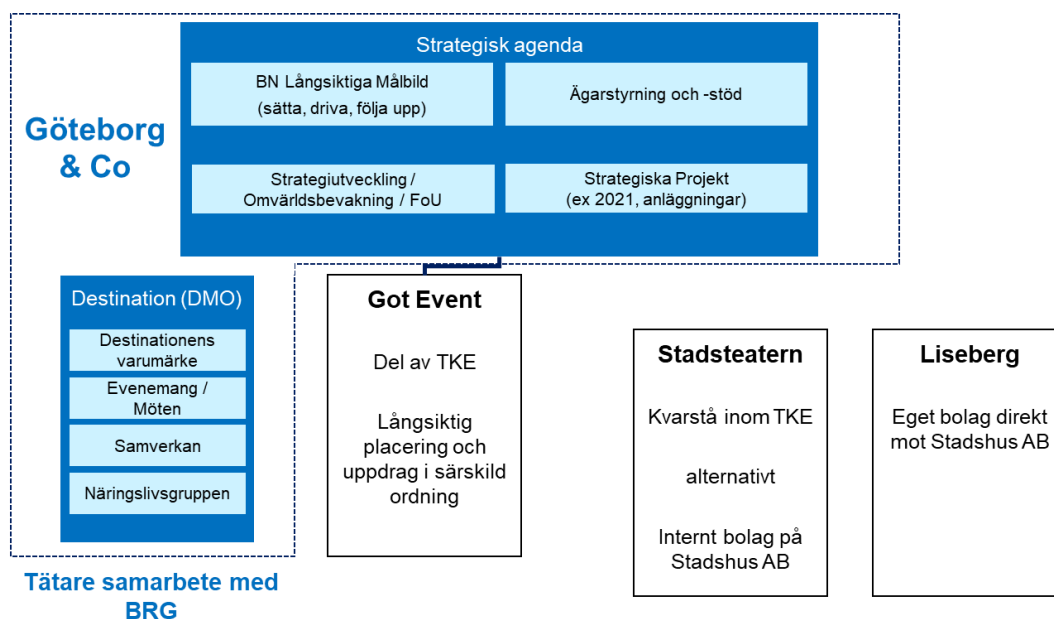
Göteborg & Co

Strategisk agenda

BN Långsiktiga Målbild (sätta, driva, följa upp)

Ägarstyrning och -stöd

Strategiutveckling / Omvärldsbevakning / FoU

Strategiska Projekt (ex 2021, anläggningar)

Destination (DMO)

Destinationens varumärke

Evenemang / Möten

Samverkan

Näringslivsgruppen

Tätare samarbete med BRG

Got Event

Del av TKE

Långsiktig placering och uppdrag i särskild ordning

Stadsteatern

Kvarstå inom TKE

alternativt

Internt bolag på Stadshus AB

Liseberg

Eget bolag direkt mot Stadshus AB